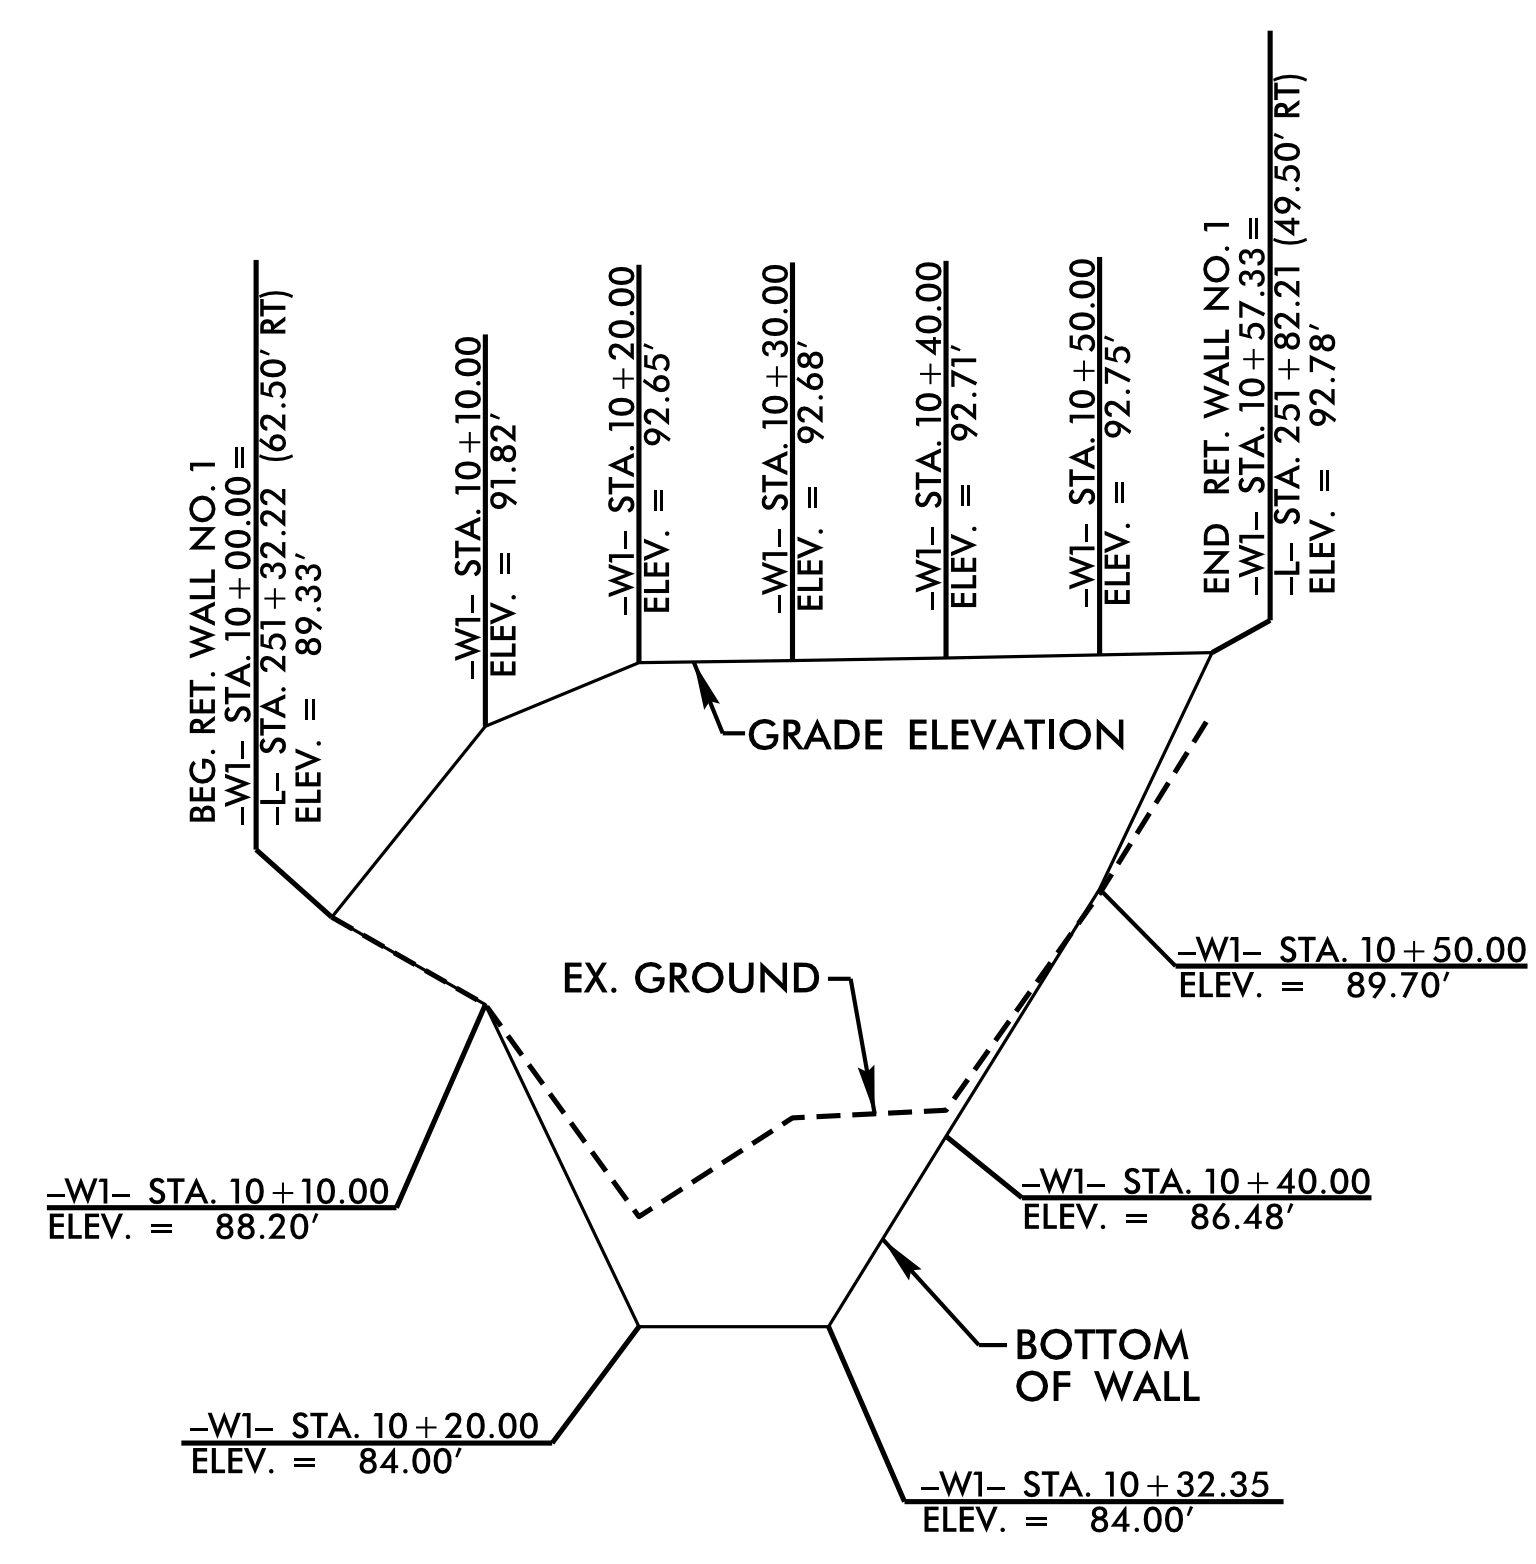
BEG. RET. WALL NO. 1
–W1– STA. 10+00.00 =
–L– STA. 251+32.22 (62.50' RT)
ELEV. = 89.33'

–W1– STA. 10+10.00
ELEV. = 91.82'

–W1– STA. 10+20.00
ELEV. = 92.65'

–W1– STA. 10+30.00
ELEV. = 92.68'

–W1– STA. 10+40.00
ELEV. = 92.71'

–W1– STA. 10+50.00
ELEV. = 92.75'

END RET. WALL NO. 1
–W1– STA. 10+57.33 =
–L– STA. 251+82.21 (49.50' RT)
ELEV. = 92.78'

GRADE ELEVATION

EX. GROUND

–W1– STA. 10+50.00
ELEV. = 89.70'

–W1– STA. 10+10.00
ELEV. = 88.20'

–W1– STA. 10+40.00
ELEV. = 86.48'

BOTTOM OF WALL

–W1– STA. 10+20.00
ELEV. = 84.00'

–W1– STA. 10+32.35
ELEV. = 84.00'